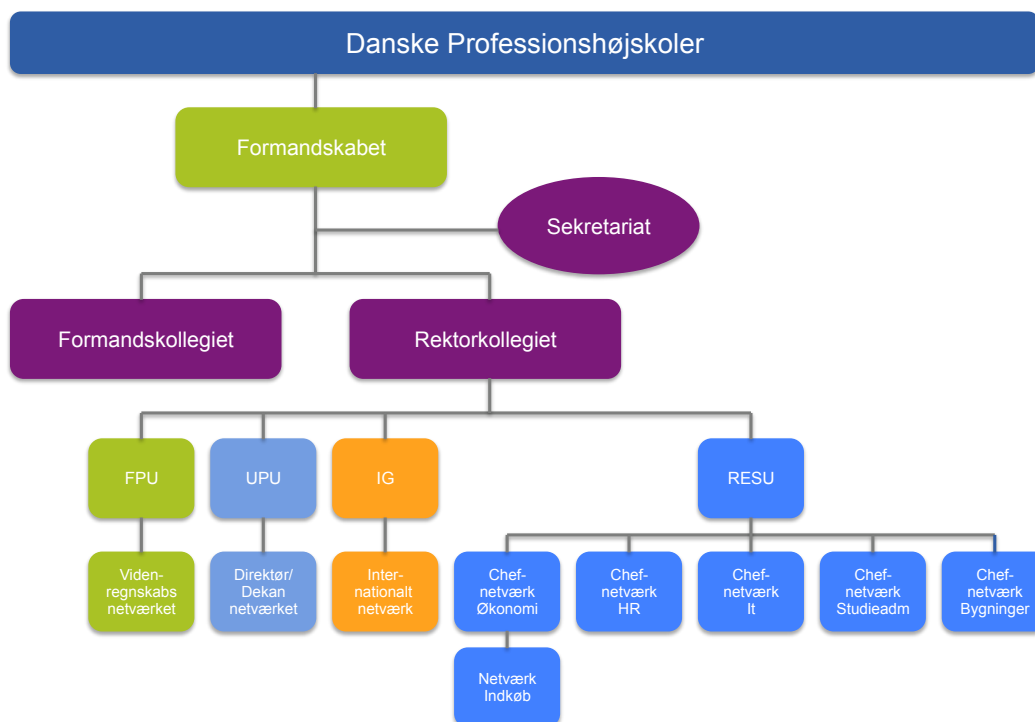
Danske Professionshøjskoler

Formandskabet

Sekretariat

Formandskollegiet

Rektorkollegiet

FPU

UPU

IG

RESU

Videnregnskabs netværket

Direktør/ Dekan netværket

Internationalt netværk

Chefnetværk Økonomi

Chefnetværk HR

Chefnetværk It

Chefnetværk Studieadm

Chefnetværk Bygninger

Netværk Indkøb